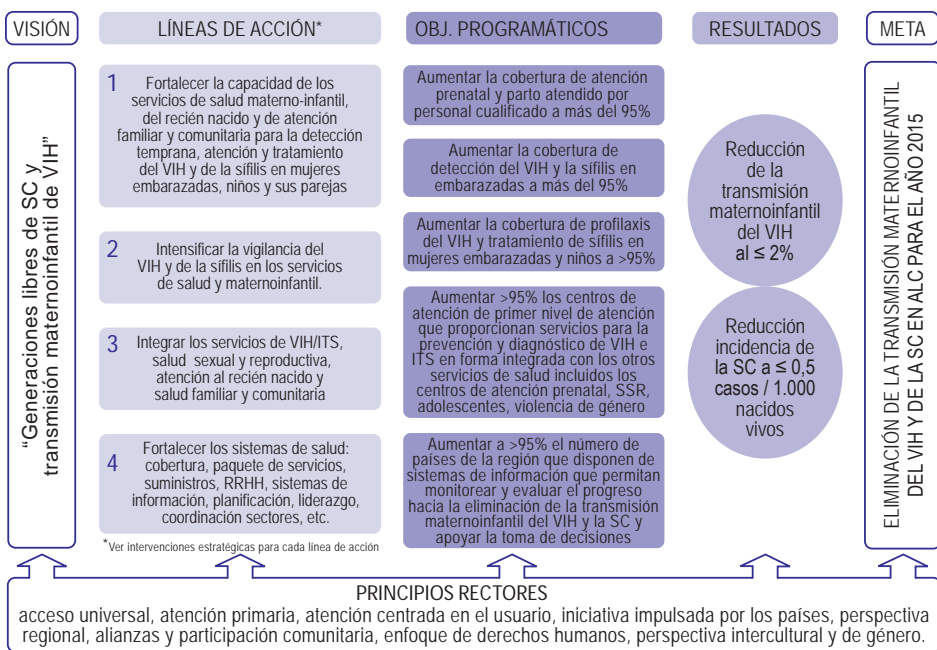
VISIÓN

LÍNEAS DE ACCIÓN*

OBJ. PROGRAMÁTICOS

RESULTADOS

META

"Generaciones libres de SC y transmisión maternoinfantil de VIH"

1 Fortalecer la capacidad de los servicios de salud materno-infantil, del recién nacido y de atención familiar y comunitaria para la detección temprana, atención y tratamiento del VIH y de la sífilis en mujeres embarazadas, niños y sus parejas

2 Intensificar la vigilancia del VIH y de la sífilis en los servicios de salud y maternoinfantil.

3 Integrar los servicios de VIH/ITS, salud sexual y reproductiva, atención al recién nacido y salud familiar y comunitaria

4 Fortalecer los sistemas de salud: cobertura, paquete de servicios, suministros, RRHH, sistemas de información, planificación, liderazgo, coordinación sectores, etc.

*Ver intervenciones estratégicas para cada línea de acción

Aumentar la cobertura de atención prenatal y parto atendido por personal cualificado a más del 95%

Aumentar la cobertura de detección del VIH y la sífilis en embarazadas a más del 95%

Aumentar la cobertura de profilaxis del VIH y tratamiento de sífilis en mujeres embarazadas y niños a >95%

Aumentar >95% los centros de atención de primer nivel de atención que proporcionan servicios para la prevención y diagnóstico de VIH e ITS en forma integrada con los otros servicios de salud incluidos los centros de atención prenatal, SSR, adolescentes, violencia de género

Aumentar a >95% el número de países de la región que disponen de sistemas de información que permitan monitorear y evaluar el progreso hacia la eliminación de la transmisión maternoinfantil del VIH y la SC y apoyar la toma de decisiones

Reducción de la transmisión maternoinfantil del VIH al $\leq 2\%$

Reducción incidencia de la SC a $\leq 0,5$ casos / 1.000 nacidos vivos

ELIMINACIÓN DE LA TRANSMISIÓN MATERNOINFANTIL DEL VIH Y DE LA SC EN ALC PARA EL AÑO 2015

PRINCIPIOS RECTORES
acceso universal, atención primaria, atención centrada en el usuario, iniciativa impulsada por los países, perspectiva regional, alianzas y participación comunitaria, enfoque de derechos humanos, perspectiva intercultural y de género.